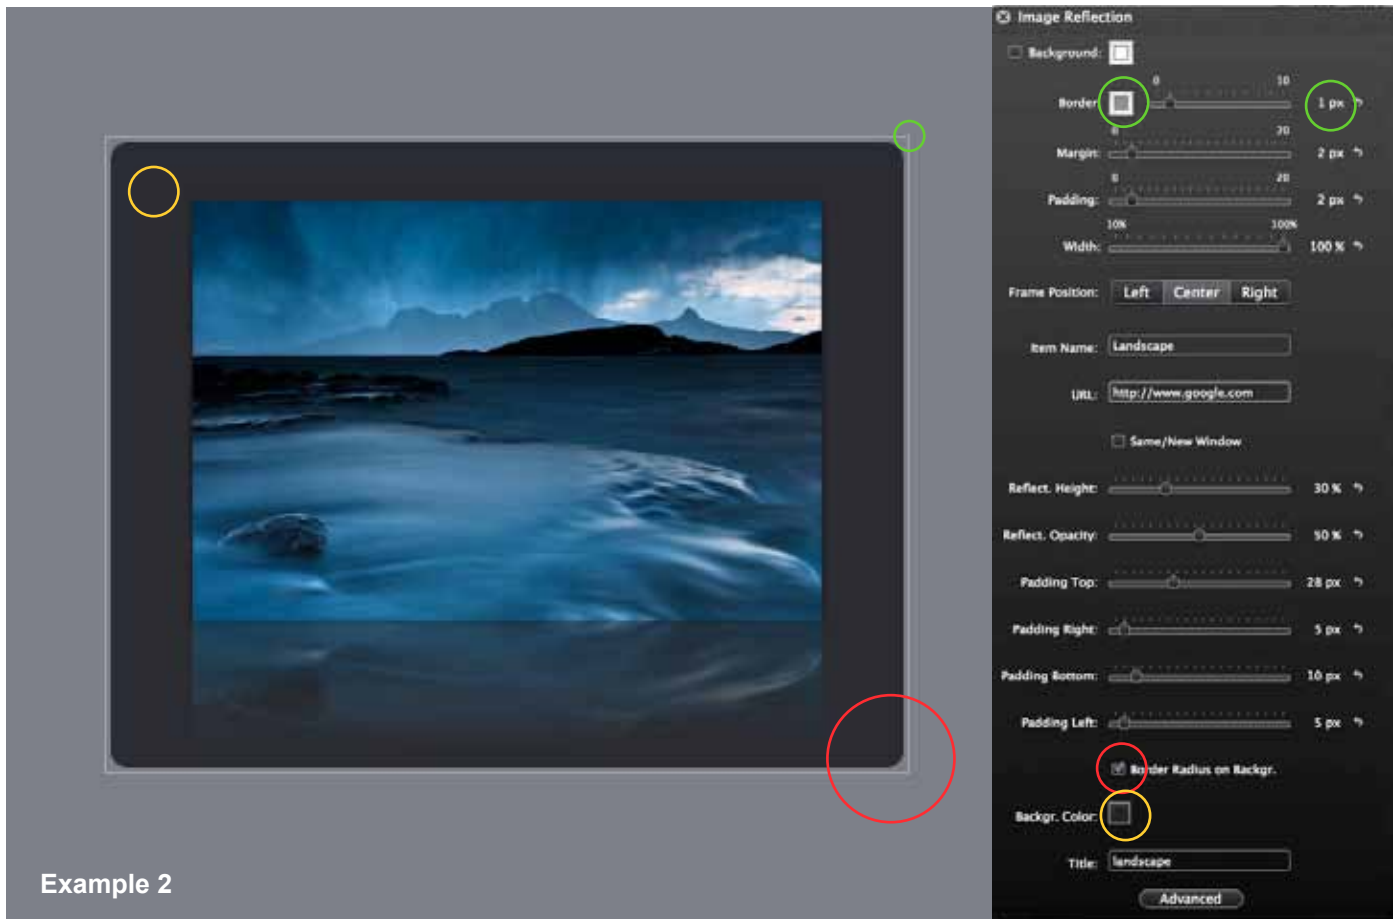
Example 2

Image Reflection

Background:

Border: 0 10 1 px

Margin: 0 20 2 px

Padding: 0 20 2 px

Width: 10% 100% 100 %

Frame Position: Left Center Right

Item Name: Landscape

URL: http://www.google.com

Same/New Window

Reflect. Height: 30 %

Reflect. Opacity: 50 %

Padding Top: 28 px

Padding Right: 5 px

Padding Bottom: 10 px

Padding Left: 5 px

Border Radius on Backgr.

Backgr. Color:

Title: landscape

Advanced